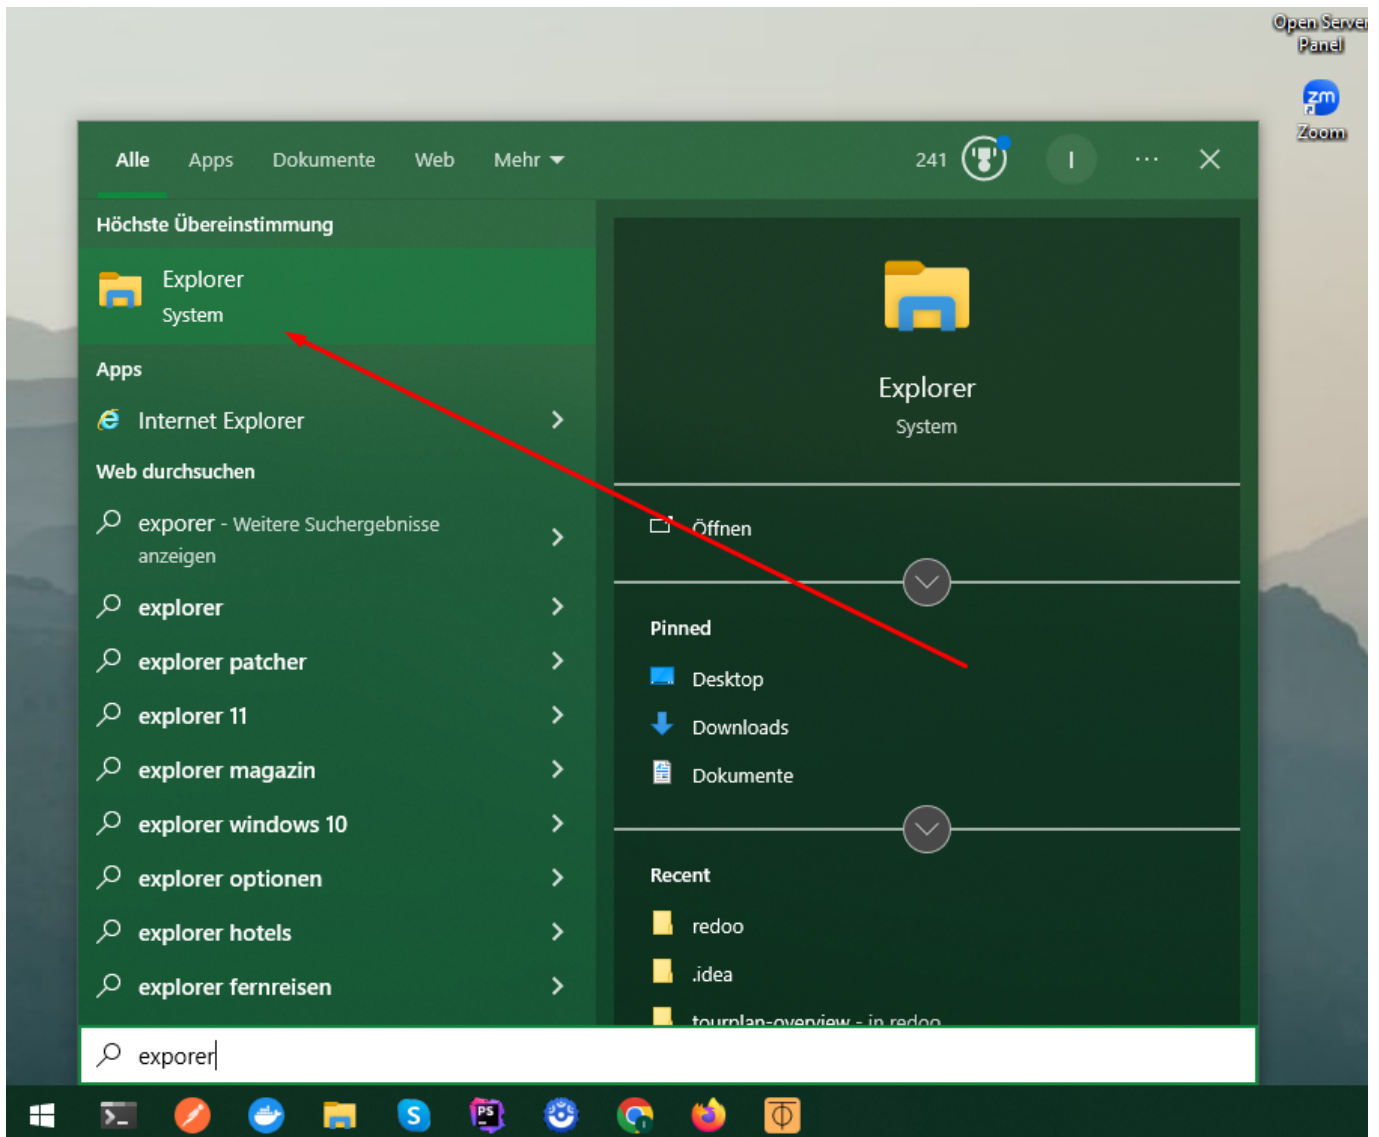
Open Server Panel

Zoom

Alle Apps Dokumente Web Mehr

241 I ···

Höchste Übereinstimmung

Explorer
System

Apps

Internet Explorer

Web durchsuchen

explorer - Weitere Suchergebnisse anzeigen

explorer

explorer patcher

explorer 11

explorer magazin

explorer windows 10

explorer optionen

explorer hotels

explorer fernreisen

Explorer
System

Öffnen

Pinned

Desktop

Downloads

Dokumente

Recent

redoo

.idea

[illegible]

explorer

PS